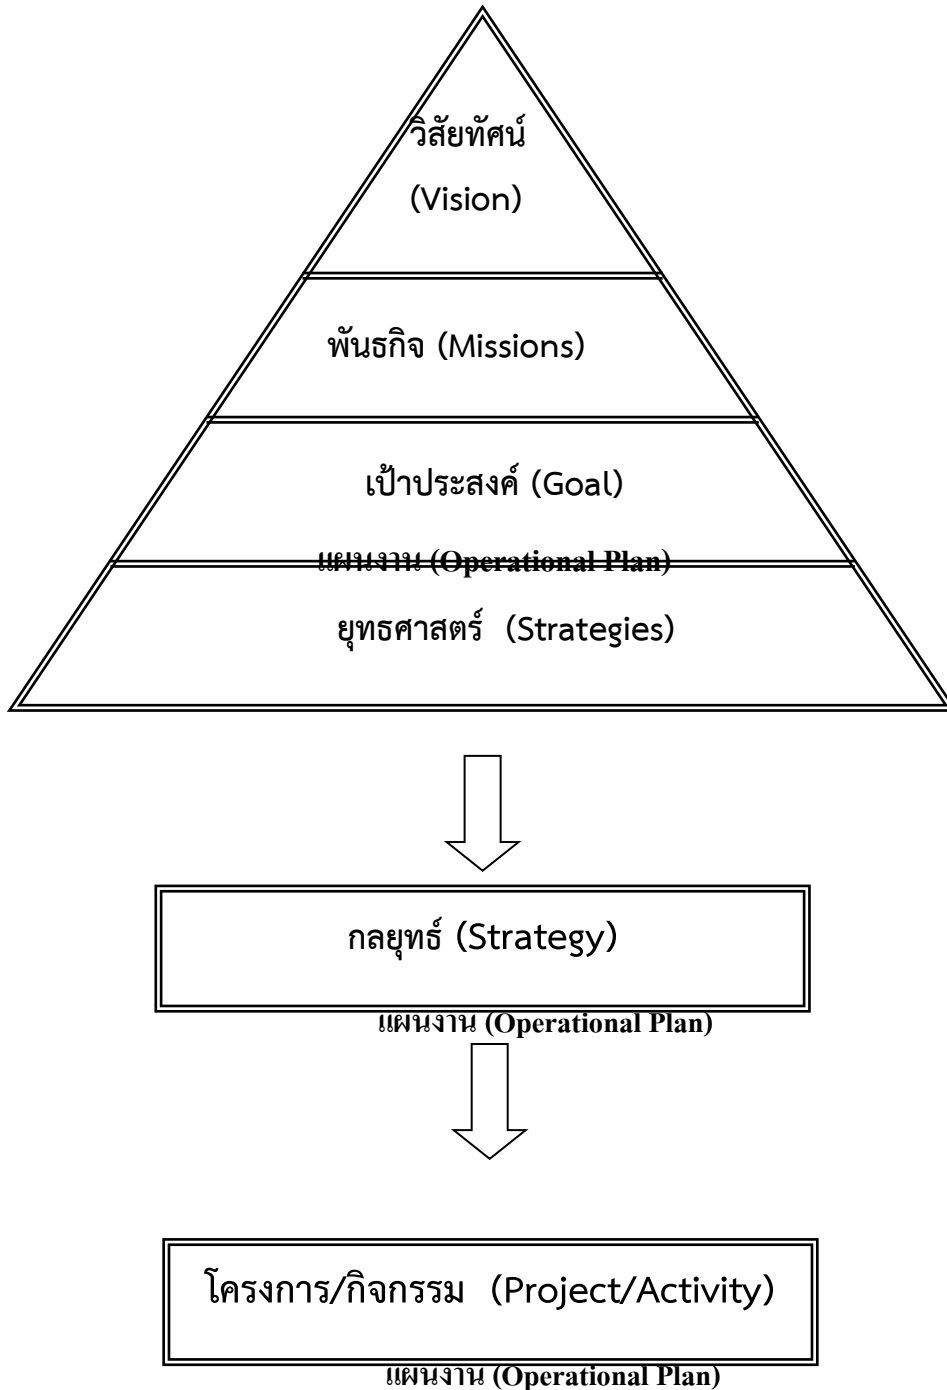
วิสัยทัศน์
(Vision)

พันธกิจ (Missions)

เป้าประสงค์ (Goal)

แผนงาน (Operational Plan)

ยุทธศาสตร์ (Strategies)

กลยุทธ์ (Strategy)

แผนงาน (Operational Plan)

โครงการ/กิจกรรม (Project/Activity)

แผนงาน (Operational Plan)